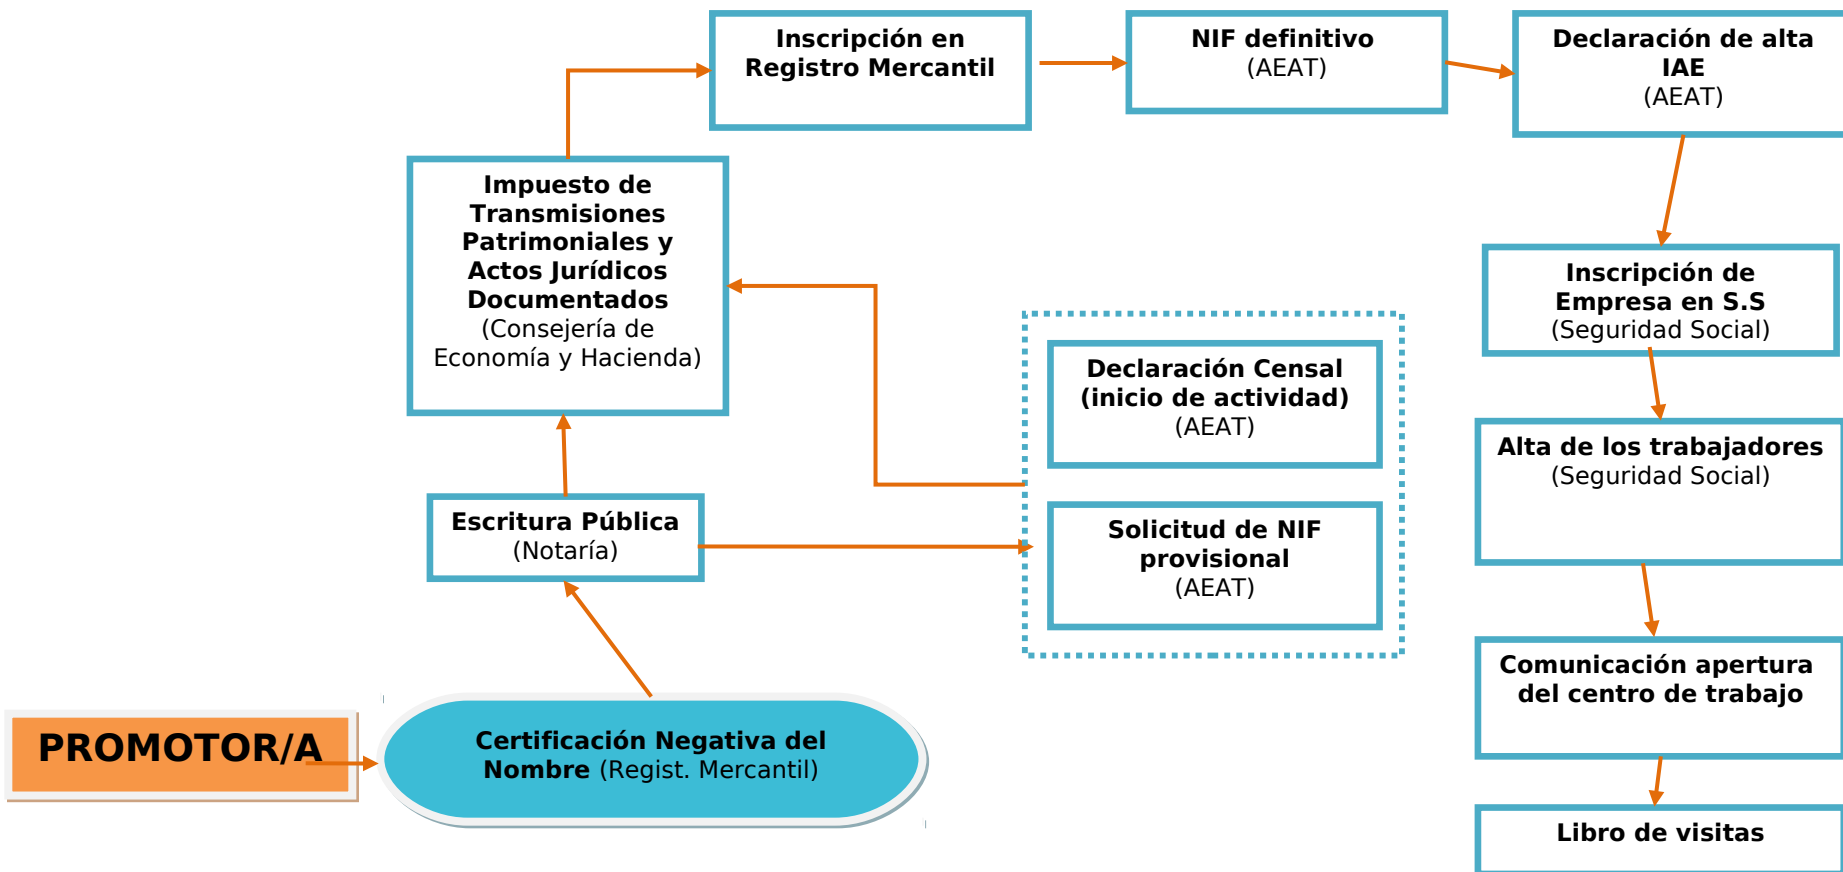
PROMOTOR/A

Certificación Negativa del Nombre (Regist. Mercantil)

Escritura Pública (Notaría)

Impuesto de Transmisiones Patrimoniales y Actos Jurídicos Documentados (Consejería de Economía y Hacienda)

Inscripción en Registro Mercantil

NIF definitivo (AEAT)

Declaración de alta IAE (AEAT)

Declaración Censal (inicio de actividad) (AEAT)

Solicitud de NIF provisional (AEAT)

Inscripción de Empresa en S.S (Seguridad Social)

Alta de los trabajadores (Seguridad Social)

Comunicación apertura del centro de trabajo

Libro de visitas